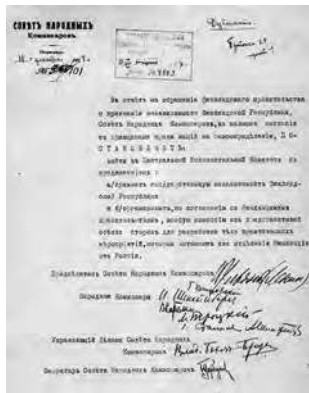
СОВѢТЪ НАРОДНЫХЪ Комиссаровъ

18 декабря 1917

№ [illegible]101

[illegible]

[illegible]

В ответ на обращение финляндского правительства о признании независимости Финляндской Республики, Совет Народных Комиссаров, в полном согласии с принципами права наций на самоопределение, П О С Т А Н О В Л Я Е Т:

Войти в Центральный Исполнительный Комитет с предложением:

а) Признать государственную независимость Финляндской Республики и

б) Организовать, по соглашению с Финляндским правительством, особую комиссию из представителей обеих сторон для разработки тех практических мероприятий, которые вытекают из отделения Финляндии от России.

Председатель Совета Народных Комиссаров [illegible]

Народные Комиссары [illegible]

Управляющий Делами Совета Народных Комиссаров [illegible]

Секретарь Совета Народных Комиссаров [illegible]